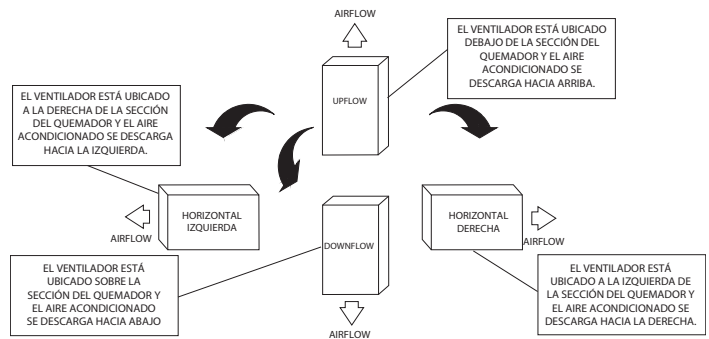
AIRFLOW

EL VENTILADOR ESTÁ UBICADO DEBAJO DE LA SECCIÓN DEL QUEMADOR Y EL AIRE ACONDICIONADO SE DESCARGA HACIA ARRIBA.

UPFLOW

EL VENTILADOR ESTÁ UBICADO A LA DERECHA DE LA SECCIÓN DEL QUEMADOR Y EL AIRE ACONDICIONADO SE DESCARGA HACIA LA IZQUIERDA.

HORIZONTAL IZQUIERDA

AIRFLOW

DOWNFLOW

HORIZONTAL DERECHA

AIRFLOW

EL VENTILADOR ESTÁ UBICADO SOBRE LA SECCIÓN DEL QUEMADOR Y EL AIRE ACONDICIONADO SE DESCARGA HACIA ABAJO

AIRFLOW

EL VENTILADOR ESTÁ UBICADO A LA IZQUIERDA DE LA SECCIÓN DEL QUEMADOR Y EL AIRE ACONDICIONADO SE DESCARGA HACIA LA DERECHA.